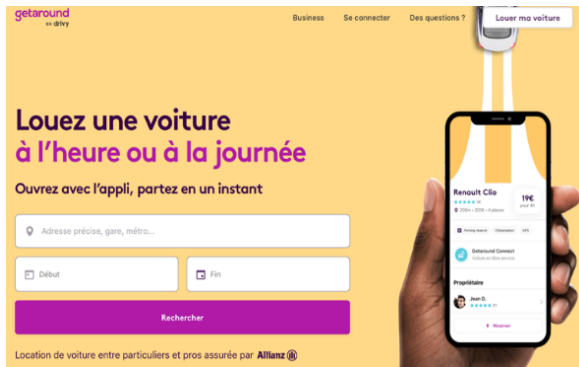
getaround
ex drivy

Business Se connecter Des questions ? Louer ma voiture

Louez une voiture
à l'heure ou à la journée

Ouvrez avec l'appli, partez en un instant

Adresse précise, gare, métro...

Début

Fin

Rechercher

Location de voiture entre particuliers et pros assurée par Allianz

Renault Clio
19€
pour 4h

Getaround Connect

Propriétaire
Jean D.

Réserver